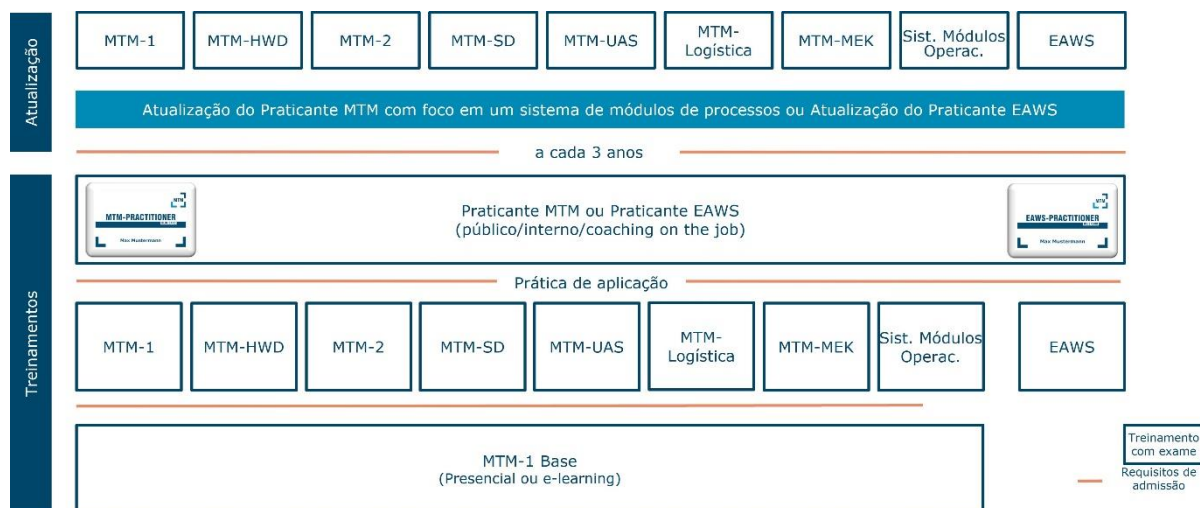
Atualização

MTM-1 | MTM-HWD | MTM-2 | MTM-SD | MTM-UAS | MTM-Logística | MTM-MEK | Sist. Módulos Operac. | EAWS

Atualização do Praticante MTM com foco em um sistema de módulos de processos ou Atualização do Praticante EAWS

a cada 3 anos

Treinamentos

MTM

MTM-PRACTITIONER

Max Mustermann

Praticante MTM ou Praticante EAWS
(público/interno/coaching on the job)

MTM

EAWS-PRACTITIONER

Max Mustermann

Prática de aplicação

MTM-1 | MTM-HWD | MTM-2 | MTM-SD | MTM-UAS | MTM-Logística | MTM-MEK | Sist. Módulos Operac. | EAWS

MTM-1 Base
(Presencial ou e-learning)

Treinamento com exame

Requisitos de admissão